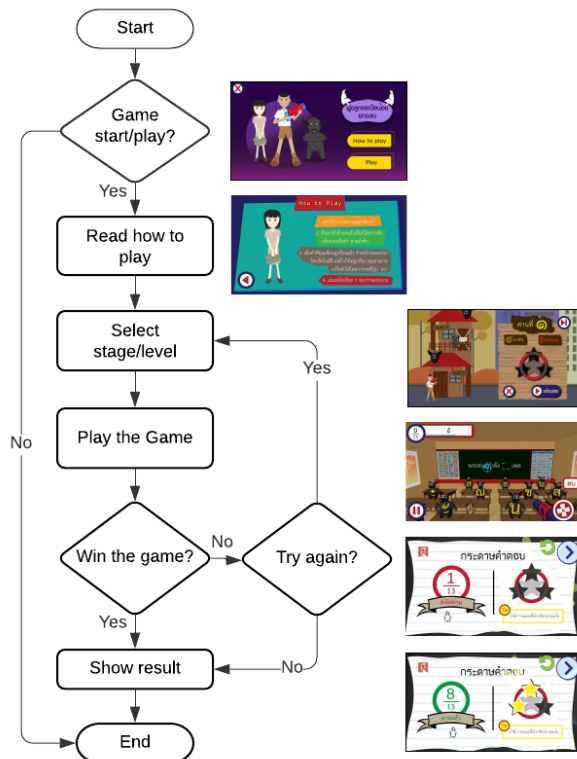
Start

Game start/play?

Yes

Read how to play

Select stage/level

Play the Game

Win the game?

Yes

Show result

End

No

No

Try again?

Yes

No

How to play

Play

How to Play

ด่านที่ ๑

กระดาษคำตอบ

$\frac{1}{13}$

กระดาษคำตอบ

$\frac{8}{13}$